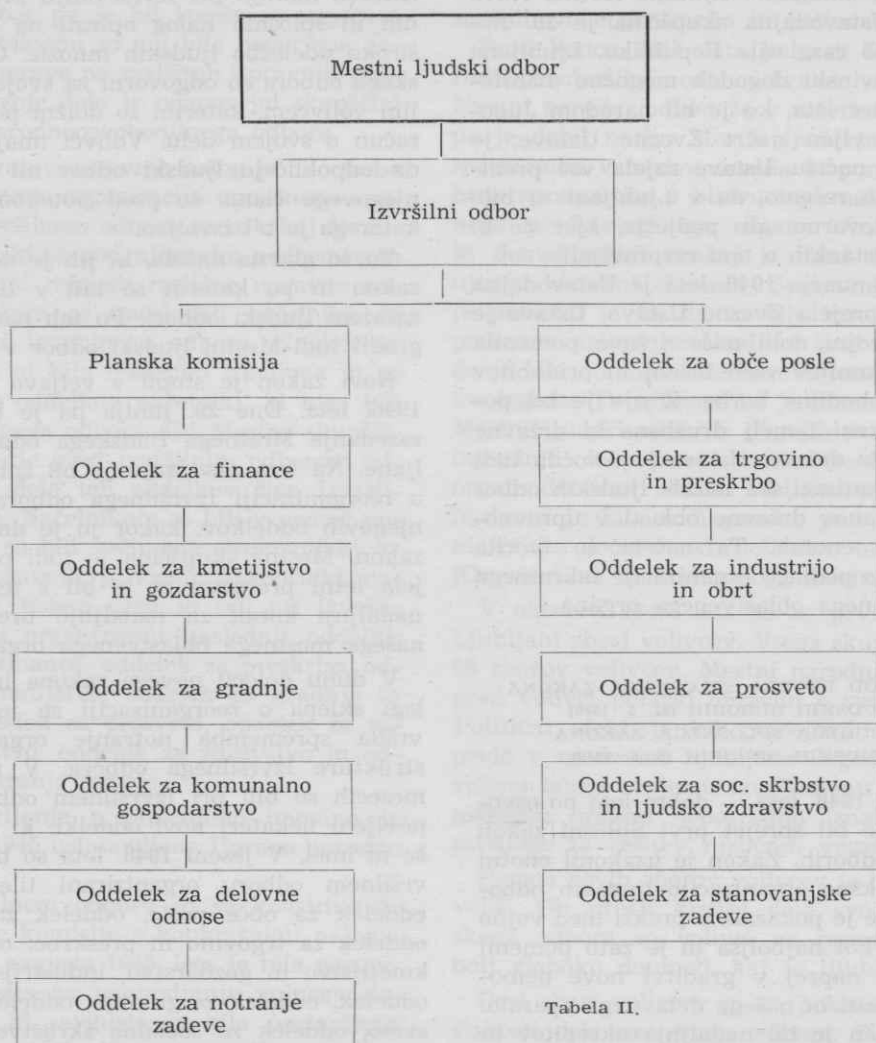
Mestni ljudski odbor

Izvršilni odbor

Planska komisija

Oddelek za finance

Oddelek za kmetijstvo in gozdarstvo

Oddelek za gradnje

Oddelek za komunalno gospodarstvo

Oddelek za delovne odnose

Oddelek za notranje zadeve

Oddelek za obče posle

Oddelek za trgovino in preskrbo

Oddelek za industrijo in obrt

Oddelek za prosveto

Oddelek za soc. skrbstvo in ljudsko zdravstvo

Oddelek za stanovanjske zadeve

Tabela II.